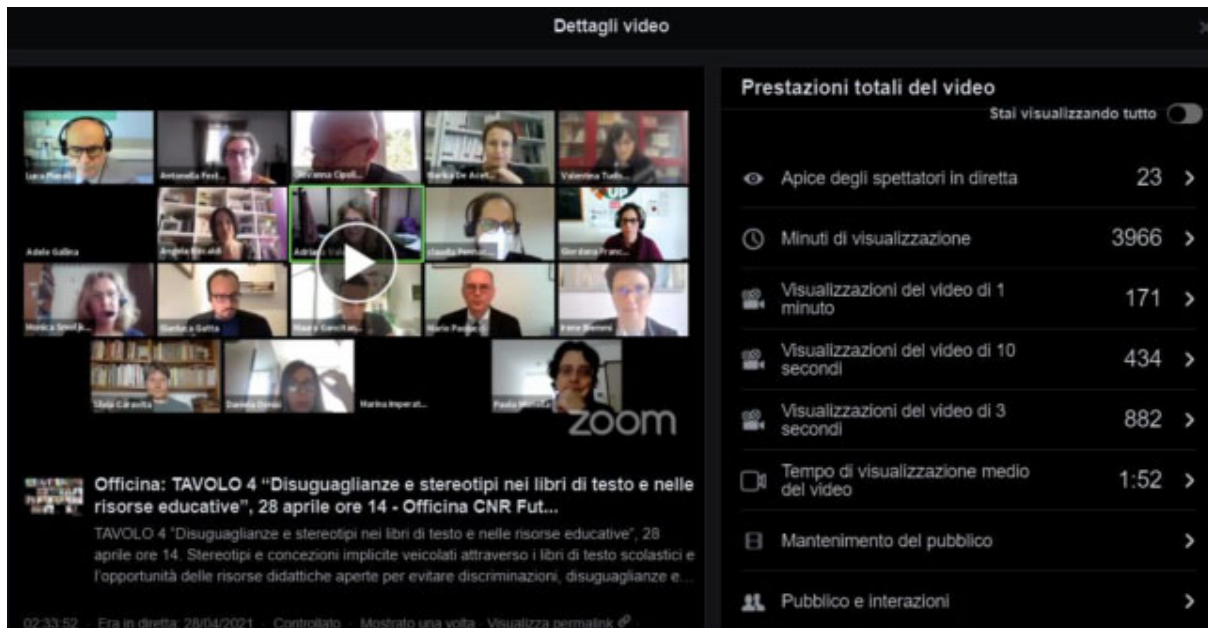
Dettagli video

Luca Manzi | Antonella Ferd... | Giovanna Cipoll... | Barbara De Acet... | Valentina Tudis...
Adele Gallina | Angela Riccardi | Adriana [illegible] | Claudia Pennac... | Giordana Franc...
Monica Siniscal... | Gianluca Gatta | Mauro Gnecchi... | Mario Paolucci | Irene Biemmi
Silvia Caravita | Daniela Denti | Marina Imperat... | Paola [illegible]

zoom

Officina: TAVOLO 4 “Disuguaglianze e stereotipi nei libri di testo e nelle risorse educative”, 28 aprile ore 14 - Officina CNR Fut...

TAVOLO 4 "Disuguaglianze e stereotipi nei libri di testo e nelle risorse educative", 28 aprile ore 14. Stereotipi e concezioni implicite veicolati attraverso i libri di testo scolastici e l'opportunità delle risorse didattiche aperte per evitare discriminazioni, disuguaglianze e...

02:33:52 · Era in diretta: 28/04/2021 · Controllato · Mostrato una volta · Visualizza permalink

Prestazioni totali del video

Stai visualizzando tutto

Apice degli spettatori in diretta 23

Minuti di visualizzazione 3966

Visualizzazioni del video di 1 minuto 171

Visualizzazioni del video di 10 secondi 434

Visualizzazioni del video di 3 secondi 882

Tempo di visualizzazione medio del video 1:52

Mantenimento del pubblico

Pubblico e interazioni